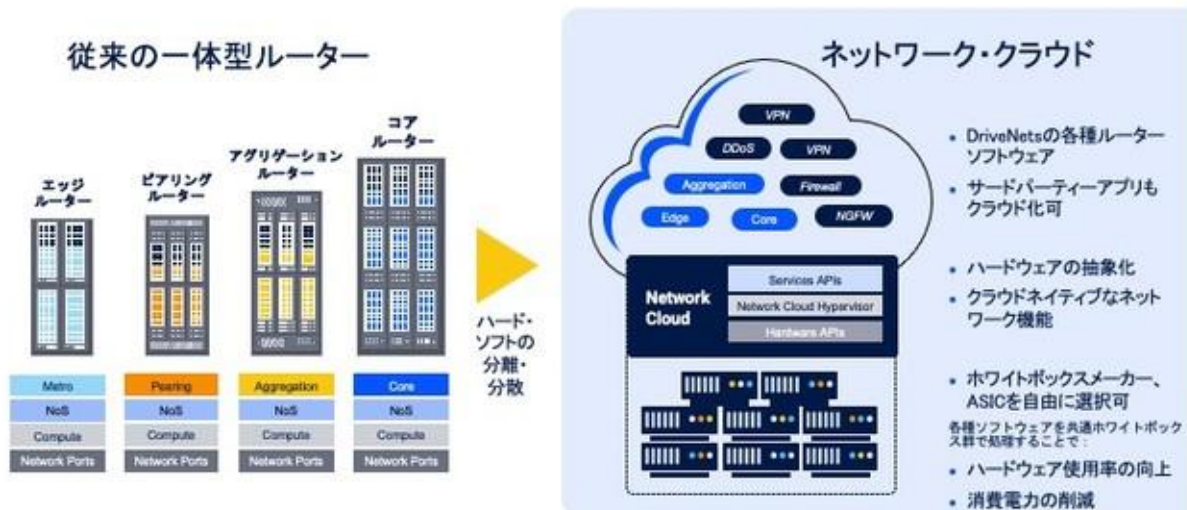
従来の一体型ルーター

エッジルーター

ピアリングルーター

アグリゲーションルーター

コアルーター

| Metro | Peering | Aggregation | Core |
|---|---|---|---|
| NoS | NoS | NoS | NoS |
| Compute | Compute | Compute | Compute |
| Network Ports | Network Ports | Network Ports | Network Ports |

ハード・ソフトの分離・分散

ネットワーク・クラウド

VPN
DDoS
VPN
Aggregation
Firewall
Edge
Core
NGFW

Network Cloud
Services APIs
Network Cloud Hypervisor
Hardware APIs

• DriveNetsの各種ルーターソフトウェア
• サードパーティーアプリもクラウド化可

• ハードウェアの抽象化
• クラウドネイティブなネットワーク機能

• ホワイトボックスメーカー、ASICを自由に選択可

各種ソフトウェアを共通ホワイトボックス群で処理することで：
• ハードウェア使用率の向上
• 消費電力の削減